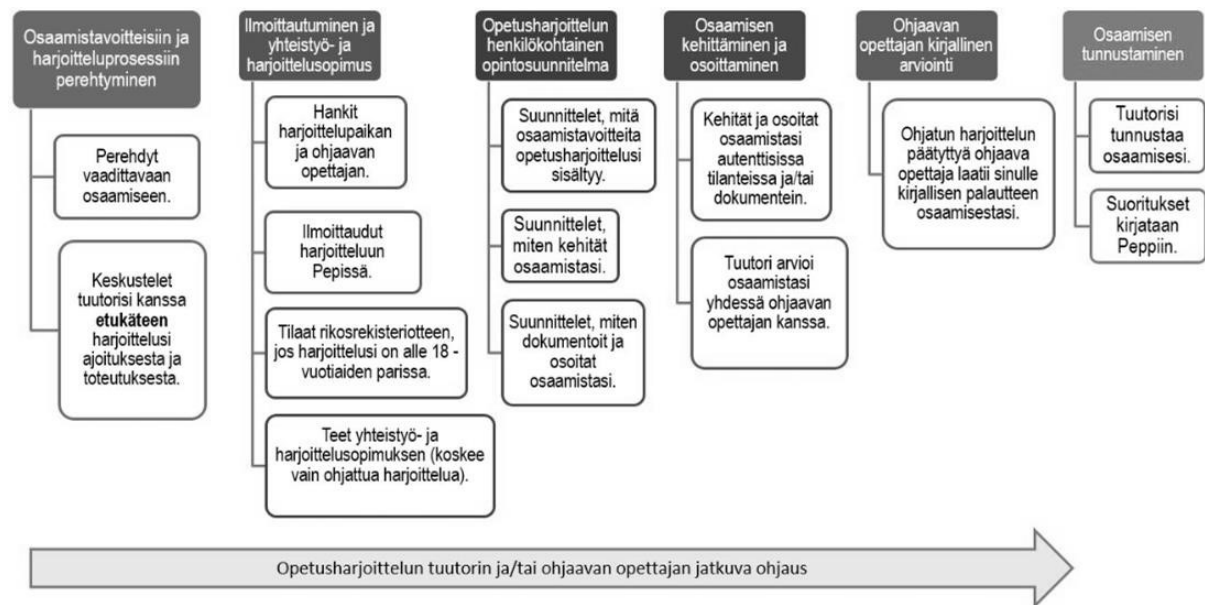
Osaamistavoitteisiin ja harjoitteluprosessiin perehtyminen

Perehdyt vaadittavaan osaamiseen.

Keskustelet tuutorisi kanssa **etukäteen** harjoittelusi ajoituksesta ja toteutuksesta.

Ilmoittautuminen ja yhteistyö- ja harjoittelusopimus

Hankit harjoittelupaikan ja ohjaavan opettajan.

Ilmoittaudut harjoitteluun Pepissä.

Tilaat rikosrekisteriotteen, jos harjoittelusi on alle 18 -vuotiaiden parissa.

Teet yhteistyö- ja harjoittelusopimuksen (koskee vain ohjattua harjoittelua).

Opetusharjoittelun henkilökohtainen opintosuunnitelma

Suunnittelet, mitä osaamistavoitteita opetusharjoittelusi sisältyy.

Suunnittelet, miten kehität osaamistasi.

Suunnittelet, miten dokumentoit ja osoitat osaamistasi.

Osaamisen kehittäminen ja osoittaminen

Kehität ja osoitat osaamistasi autenttisissa tilanteissa ja/tai dokumentein.

Tuutori arvioi osaamistasi yhdessä ohjaavan opettajan kanssa.

Ohjaavan opettajan kirjallinen arviointi

Ohjatun harjoittelun päätyttyä ohjaava opettaja laatii sinulle kirjallisen palautteen osaamisestasi.

Osaamisen tunnustaminen

Tuutorisi tunnustaa osaamisesi.

Suoritukset kirjataan Peppiin.

Opetusharjoittelun tuutorin ja/tai ohjaavan opettajan jatkuva ohjaus